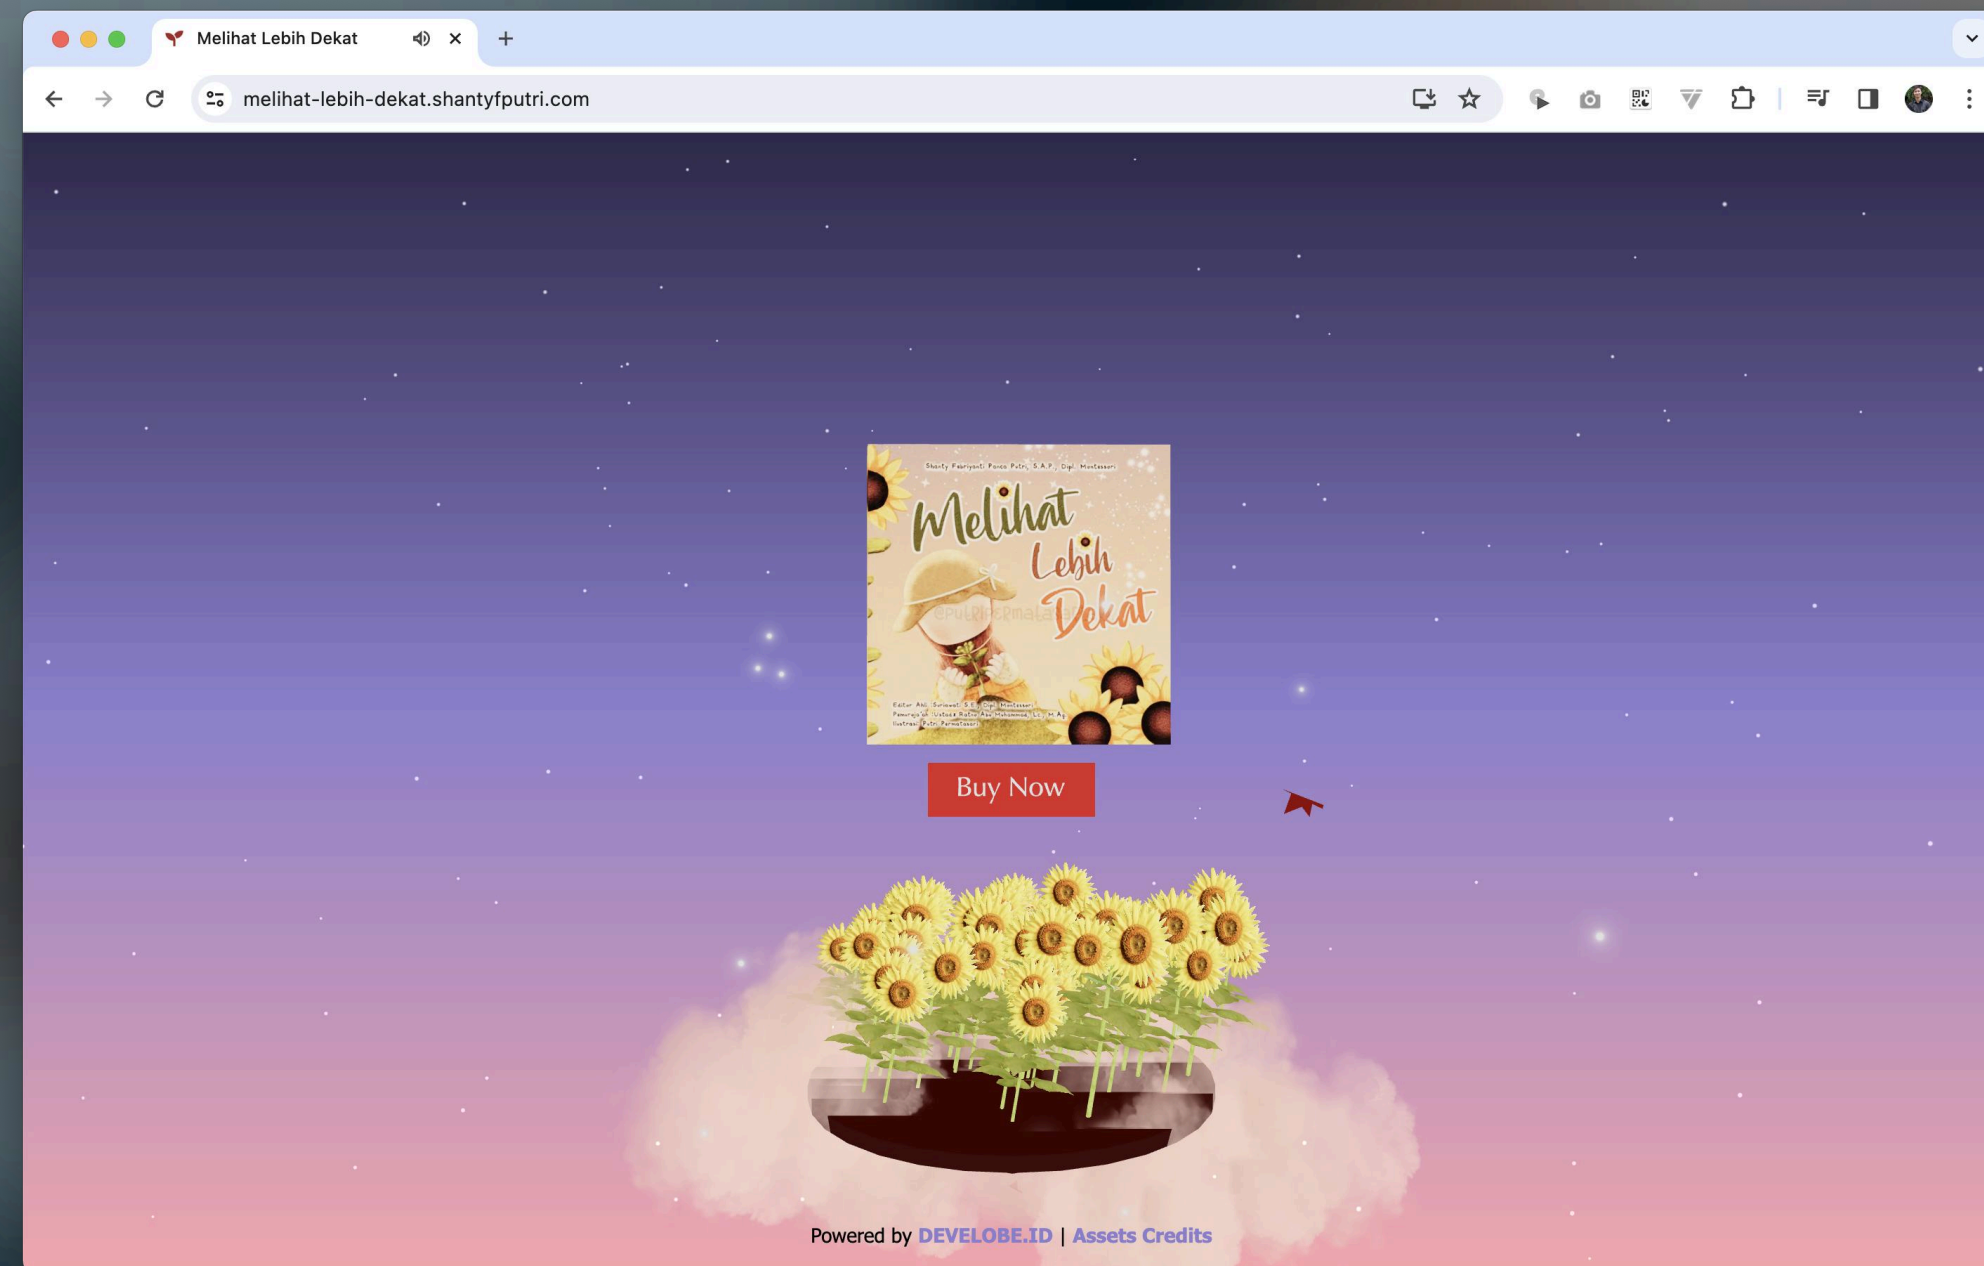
Melihat Lebih Dekat

melihat-lebih-dekat.shantyfputri.com

Shanty Febriyanti Panca Putri, S.A.P., Dipl. Montessori

Melihat Lebih Dekat

@putripermata

Editor Ahli: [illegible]
Pemeriksa: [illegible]
Ilustrasi: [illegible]

Buy Now

Powered by DEVELOBE.ID | Assets Credits